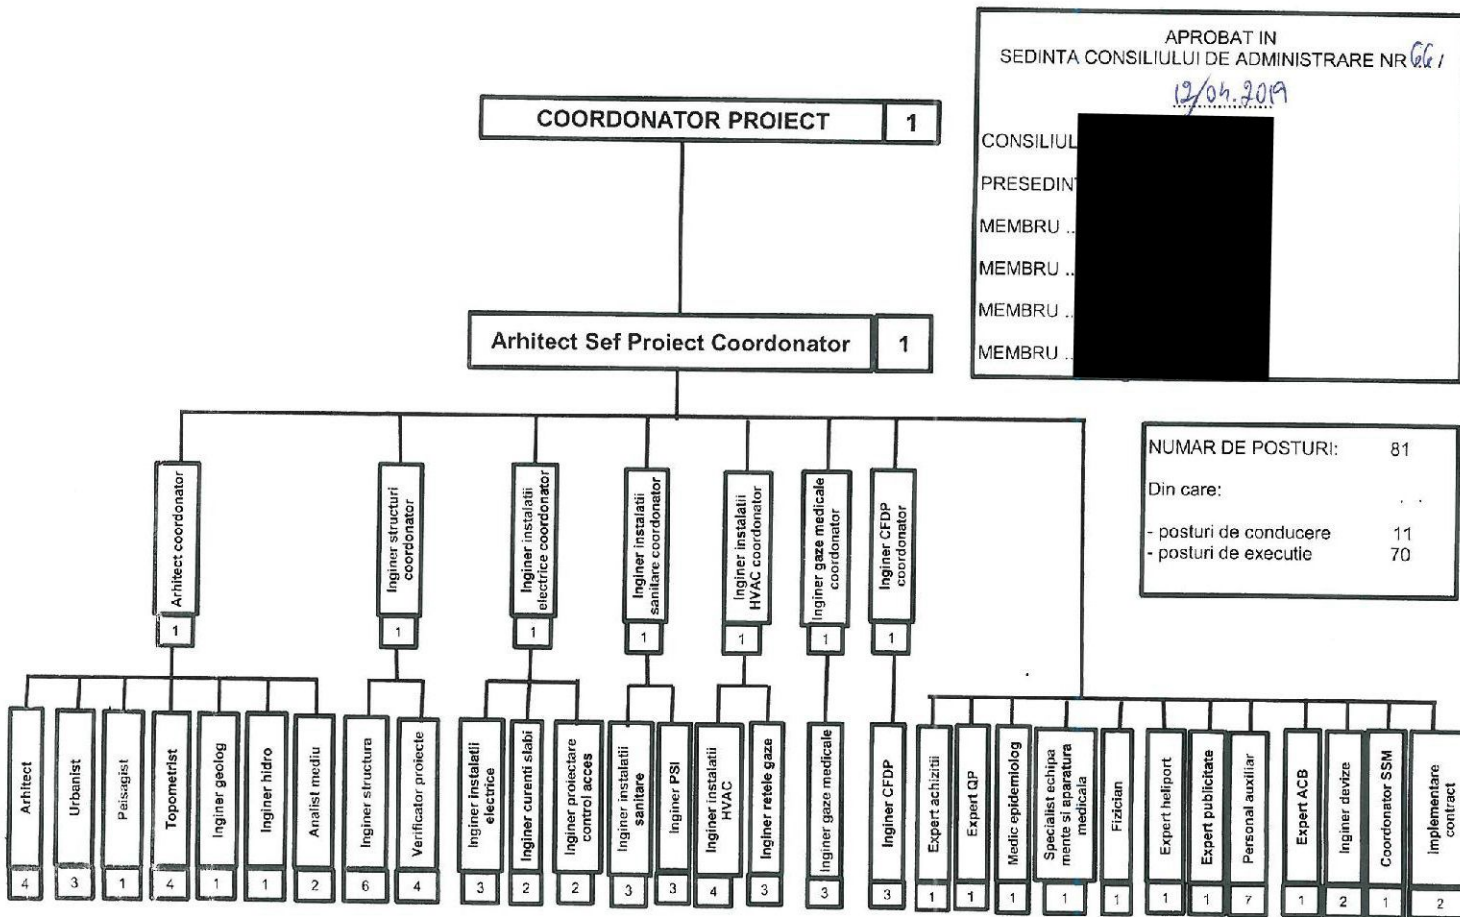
APROBAT IN
SEDINTA CONSILIULUI DE ADMINISTRARE NR 66 /
12/04.2019

CONSILIUL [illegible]
PRESEDINT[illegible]
MEMBRU .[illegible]
MEMBRU .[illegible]
MEMBRU .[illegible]
MEMBRU .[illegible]

COORDONATOR PROIECT 1

Arhitect Sef Proiect Coordonator 1

NUMAR DE POSTURI: 81
Din care:
- posturi de conducere 11
- posturi de executie 70

Arhitect coordonator 1
Inginer structuri coordonator 1
Inginer instalatii electrice coordonator 1
Inginer instalatii sanitare coordonator 1
Inginer instalatii HVAC coordonator 1
Inginer gaze medicale coordonator 1
Inginer CFDP coordonator 1

Arhitect 4
Urbanist 3
Peisagist 1
Topometrist 4
Inginer geolog 1
Inginer hidro 1
Analist mediu 2
Inginer structura 6
Verificator proiecte 4
Inginer instalatii electrice 3
Inginer curenti slabi 2
Inginer proiectare control acces 2
Inginer instalatii sanitare 3
Inginer PSI 3
Inginer instalatii HVAC 4
Inginer retele gaze 3
Inginer gaze medicale 3
Inginer CFDP 3
Expert achizitii 1
Expert QP 1
Medic epidemiolog 1
Specialist echipamente si aparatura medicala 1
Fizician 1
Expert heliport 1
Expert publicitate 1
Personal auxiliar 7
Expert ACB 1
Inginer devize 2
Coordonator SSM 1
Implementare contract 2